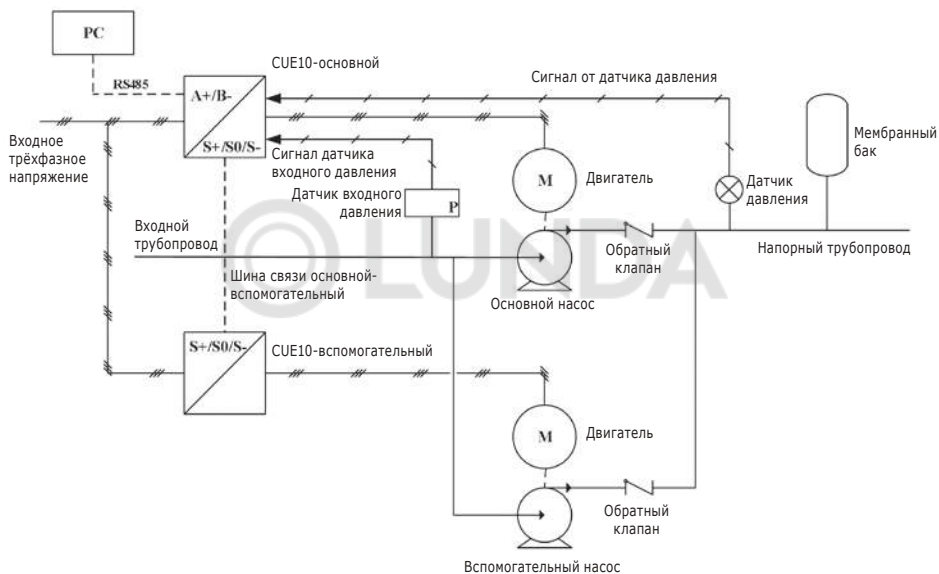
PC

RS485

CUE10-основной

A+/B-

S+/S0/S-

Сигнал от датчика давления

Мембранный бак

Входное трёхфазное напряжение

Сигнал датчика входного давления

Датчик входного давления

P

M

Двигатель

Датчик давления

Входной трубопровод

Обратный клапан

Напорный трубопровод

Шина связи основной-вспомогательный

Основной насос

LUNDA

S+/S0/S-

CUE10-вспомогательный

M

Двигатель

Обратный клапан

Вспомогательный насос